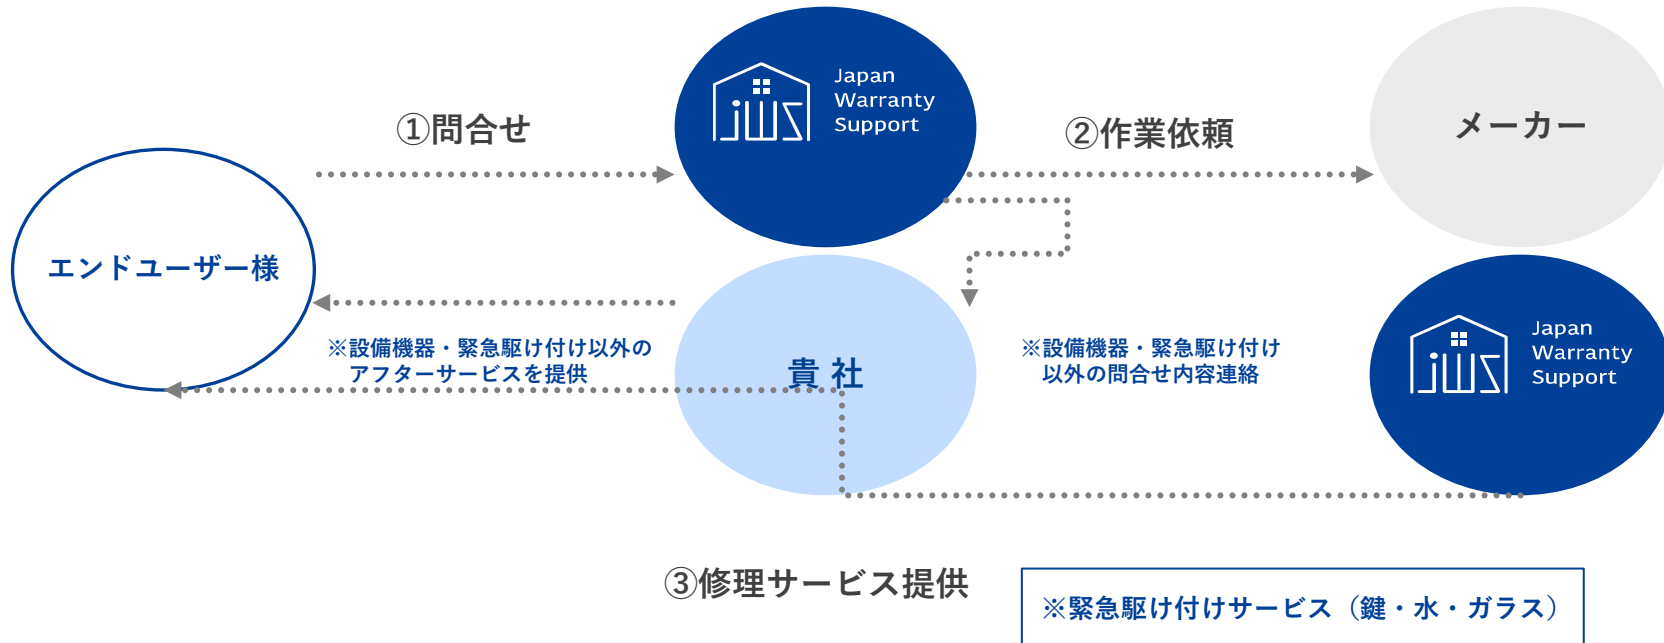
①問合せ

jWS Japan Warranty Support

②作業依頼

メーカー

エンドユーザー様

※設備機器・緊急駆け付け以外のアフターサービスを提供

貴 社

※設備機器・緊急駆け付け以外の問合せ内容連絡

jWS Japan Warranty Support

③修理サービス提供

※緊急駆け付けサービス（鍵・水・ガラス）